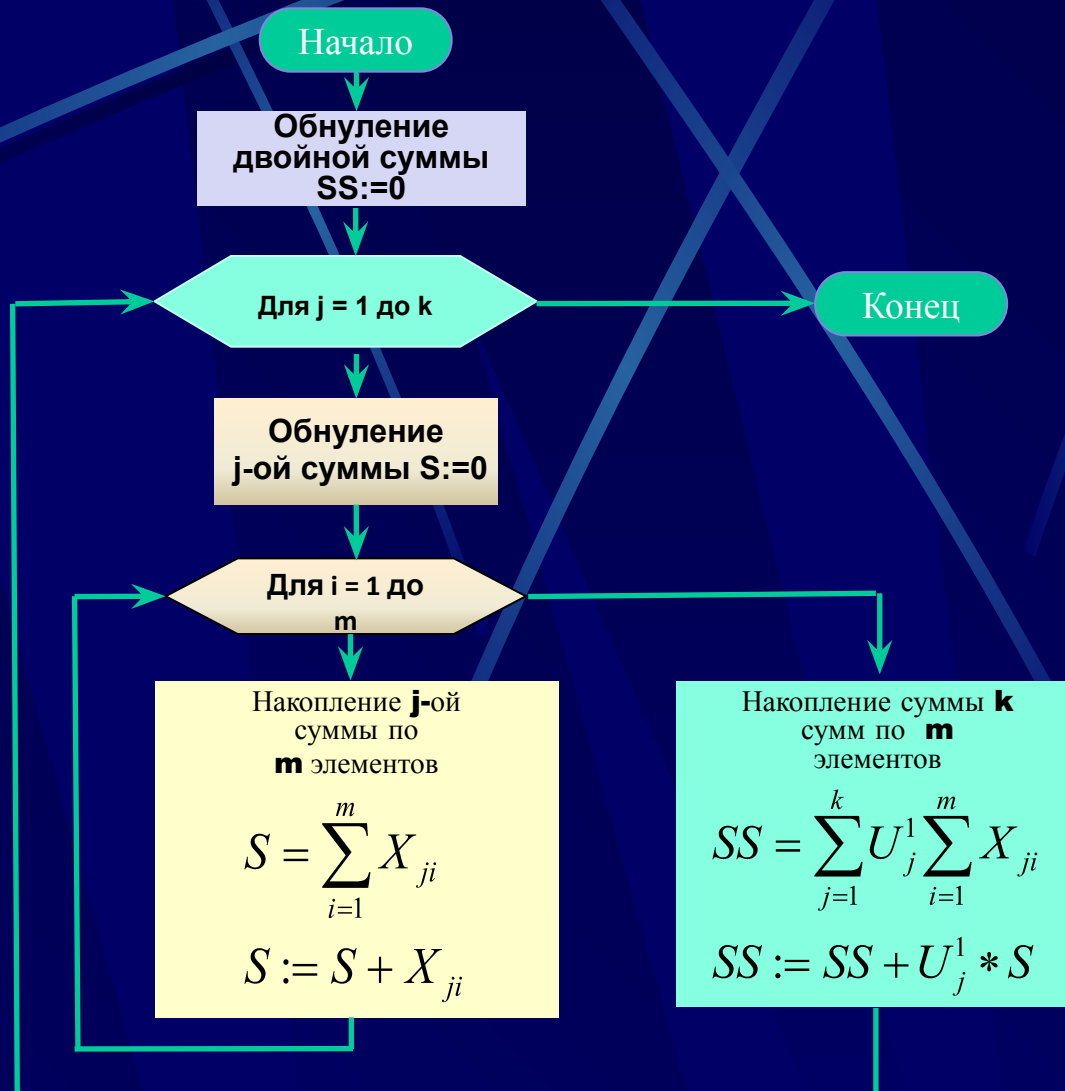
Начало

Обнуление двойной суммы SS:=0

Для j = 1 до k

Конец

Обнуление j-ой суммы S:=0

Для i = 1 до m

Накопление j-ой суммы по m элементов

$S = \sum_{i=1}^{m} X_{ji}$

$S := S + X_{ji}$

Накопление суммы k сумм по m элементов

$SS = \sum_{j=1}^{k} U_j^1 \sum_{i=1}^{m} X_{ji}$

$SS := SS + U_j^1 * S$